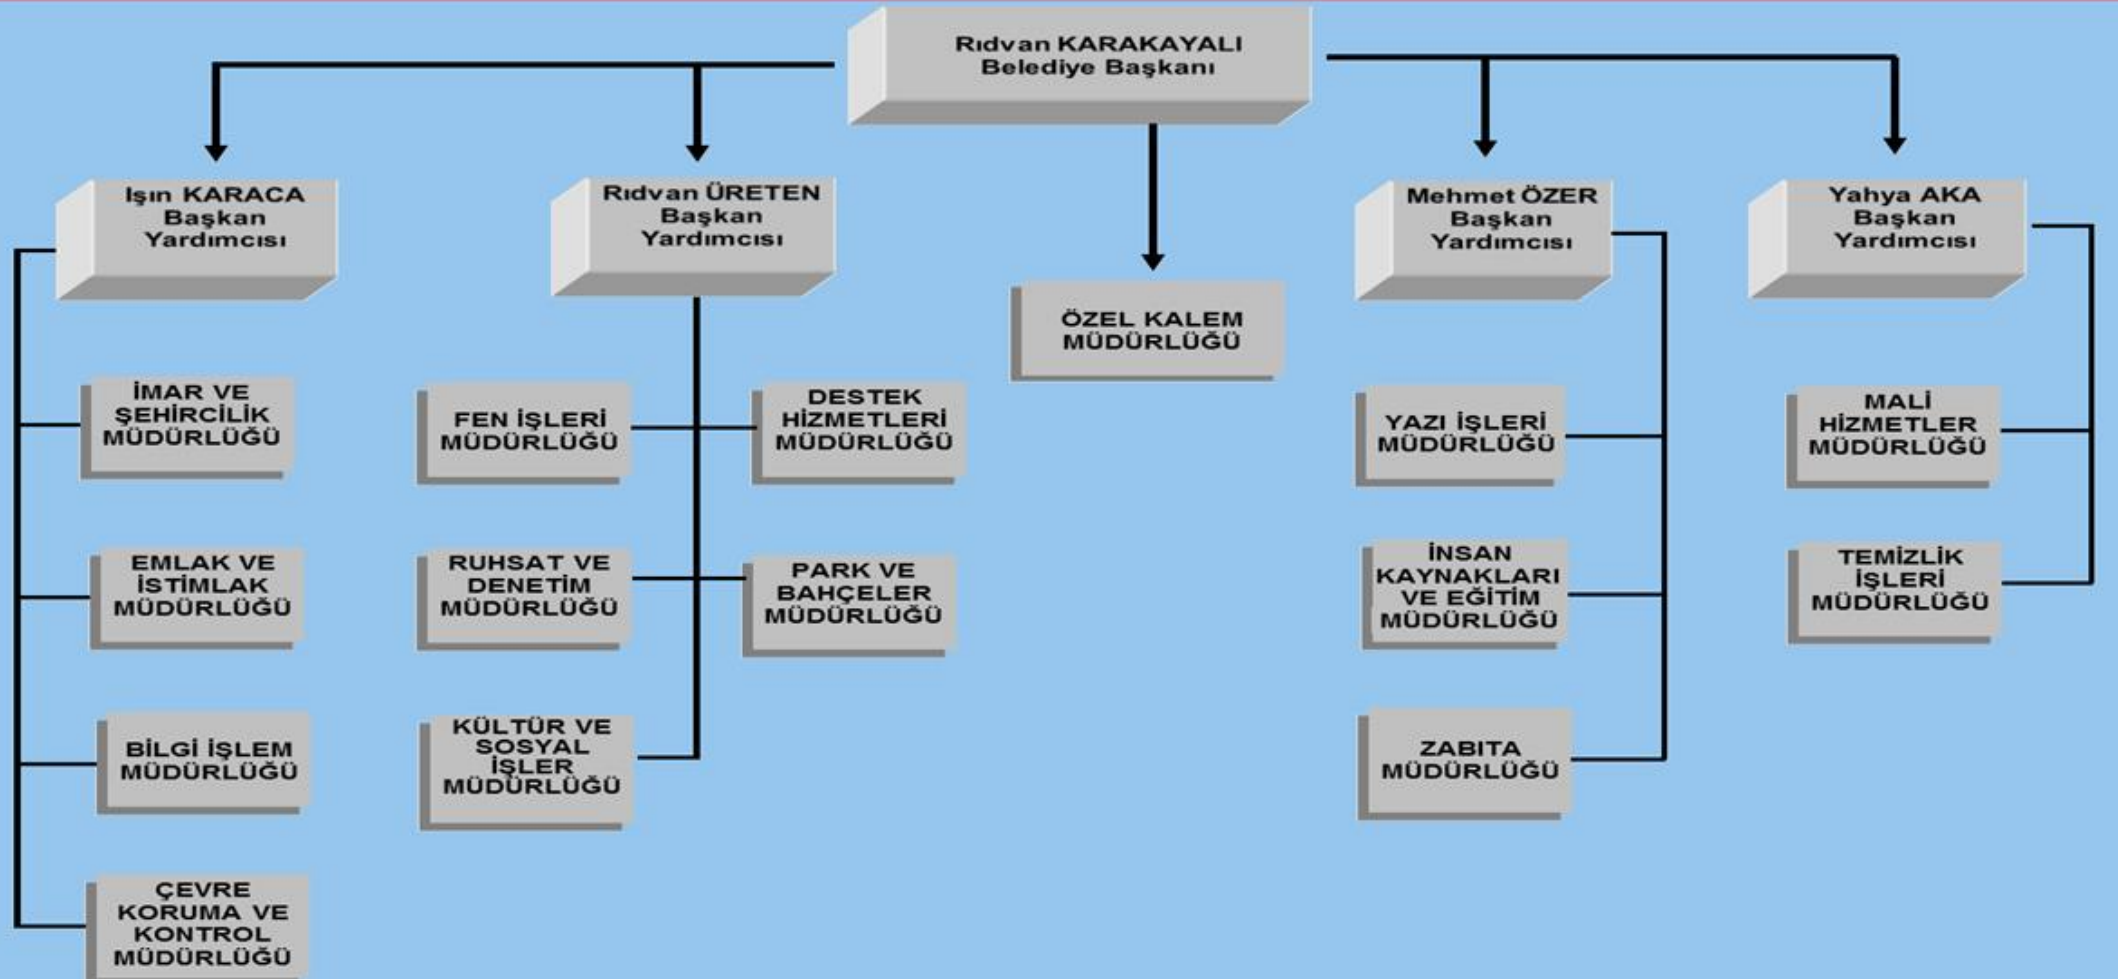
Rıdvan KARAKAYALI
Belediye Başkanı

Işın KARACA
Başkan
Yardımcısı

Rıdvan ÜRETEN
Başkan
Yardımcısı

ÖZEL KALEM
MÜDÜRLÜĞÜ

Mehmet ÖZER
Başkan
Yardımcısı

Yahya AKA
Başkan
Yardımcısı

İMAR VE
ŞEHİRCİLİK
MÜDÜRLÜĞÜ

EMLAK VE
İSTİMLAK
MÜDÜRLÜĞÜ

BİLGİ İŞLEM
MÜDÜRLÜĞÜ

ÇEVRE
KORUMA VE
KONTROL
MÜDÜRLÜĞÜ

FEN İŞLERİ
MÜDÜRLÜĞÜ

RUHSAT VE
DENETİM
MÜDÜRLÜĞÜ

KÜLTÜR VE
SOSYAL
İŞLER
MÜDÜRLÜĞÜ

DESTEK
HİZMETLERİ
MÜDÜRLÜĞÜ

PARK VE
BAHÇELER
MÜDÜRLÜĞÜ

YAZI İŞLERİ
MÜDÜRLÜĞÜ

İNSAN
KAYNAKLARI
VE EĞİTİM
MÜDÜRLÜĞÜ

ZABITA
MÜDÜRLÜĞÜ

MALİ
HİZMETLER
MÜDÜRLÜĞÜ

TEMİZLİK
İŞLERİ
MÜDÜRLÜĞÜ